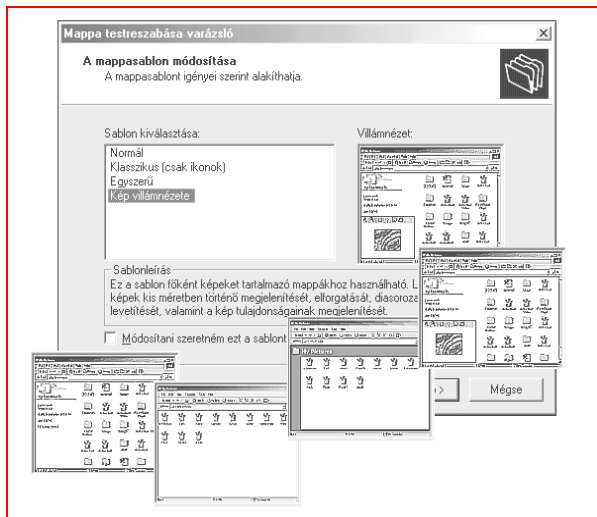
Mappa testreszabása varázsló

A mappasablon módosítása
A mappasablont igényei szerint alakíthatja.

Sablon kiválasztása:
Normál
Klasszikus (csak ikonok)
Egyszerű
Kép villámnézete

Villámnézet:

Sablonleírás
Ez a sablon főként képeket tartalmazó mappákhoz használható. L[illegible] képek kis méretben történő megjelenítését, elforgatását, diasoroz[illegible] levetítését, valamint a kép tulajdonságainak megjelenítését.

Módosítani szeretném ezt a sablont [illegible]

My Pictures

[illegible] >

Mégse